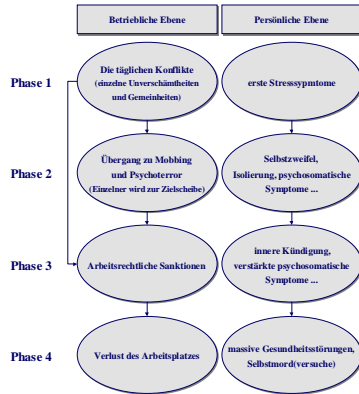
| | Betriebliche Ebene | Persönliche Ebene |
|---|---|---|
| Phase 1 | Die täglichen Konflikte (einzelne Unverschämtheiten und Gemeinheiten) | erste Stresssypmtome |
| Phase 2 | Übergang zu Mobbing und Psychoterror (Einzelner wird zur Zielscheibe) | Selbstzweifel, Isolierung, psychosomatische Symptome ... |
| Phase 3 | Arbeitsrechtliche Sanktionen | innere Kündigung, verstärkte psychosomatische Symptome ... |
| Phase 4 | Verlust des Arbeitsplatzes | massive Gesundheitsstörungen, Selbstmord(versuche) |